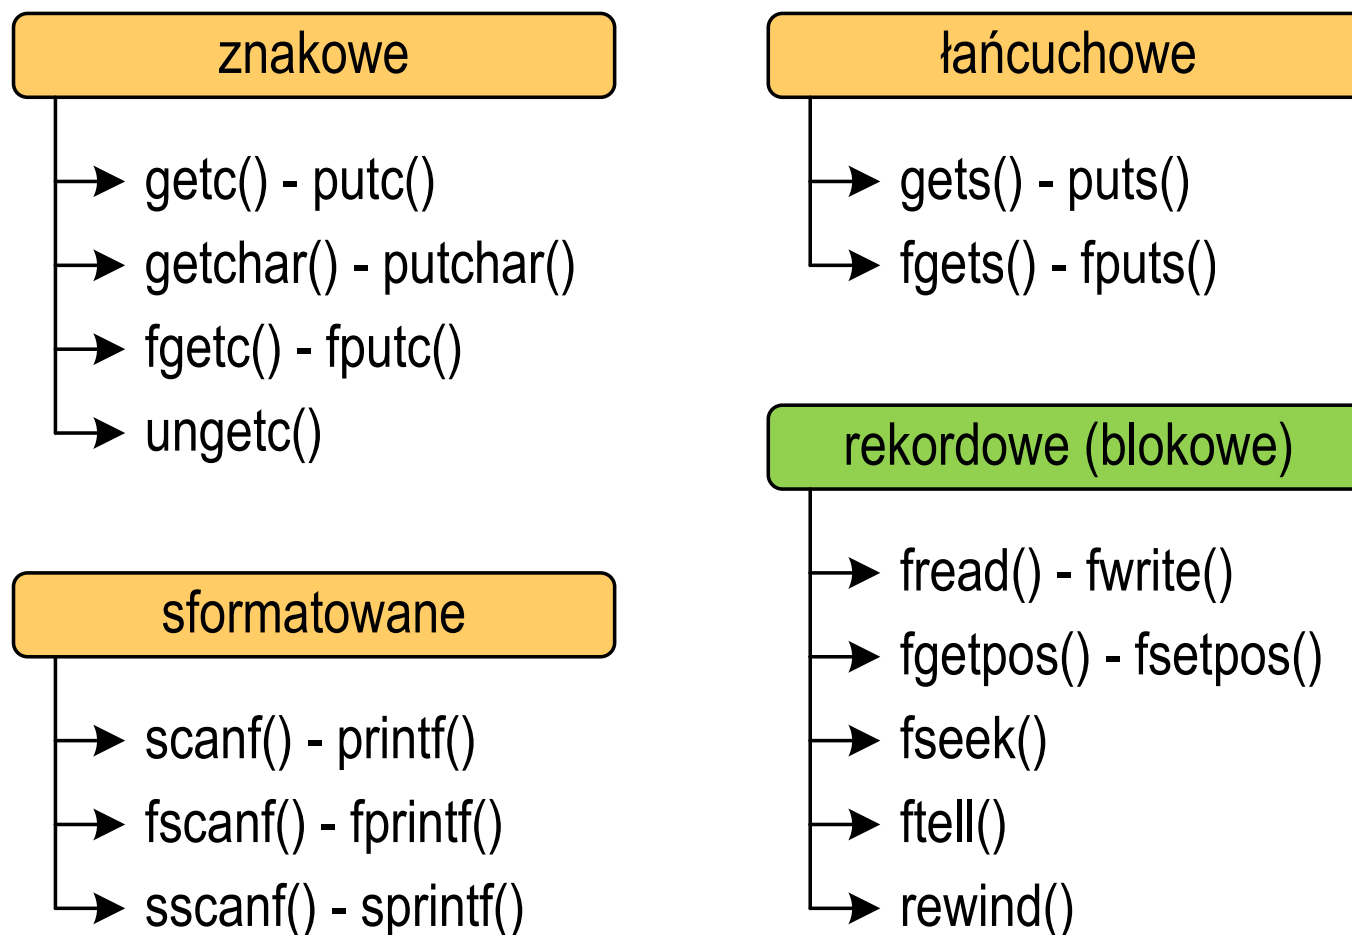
znakowe

getc() - putc()

getchar() - putchar()

fgetc() - fputc()

ungetc()

sformatowane

scanf() - printf()

fscanf() - fprintf()

sscanf() - sprintf()

łańcuchowe

gets() - puts()

fgets() - fputs()

rekordowe (blokowe)

fread() - fwrite()

fgetpos() - fsetpos()

fseek()

ftell()

rewind()